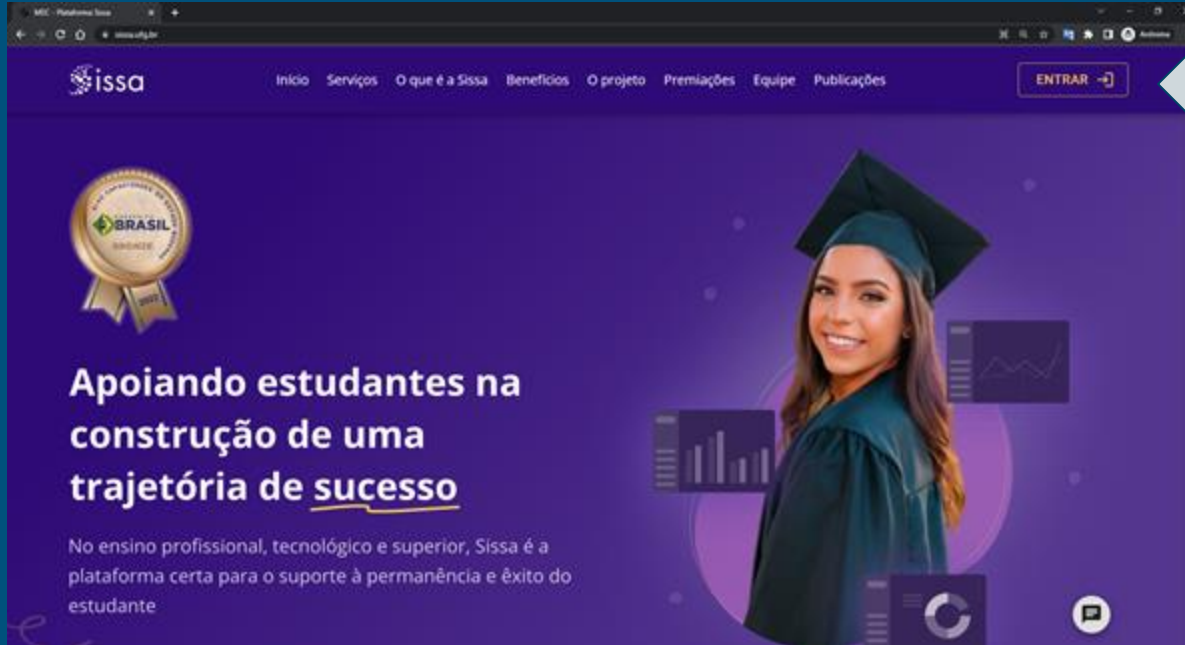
MEC - Plataforma Sissa
sissa.ufg.br
Anônimo

Sissa

Início Serviços O que é a Sissa Benefícios O projeto Premiações Equipe Publicações

ENTRAR

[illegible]
BRASIL
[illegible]
2022

Apoiando estudantes na construção de uma trajetória de sucesso

No ensino profissional, tecnológico e superior, Sissa é a plataforma certa para o suporte à permanência e êxito do estudante